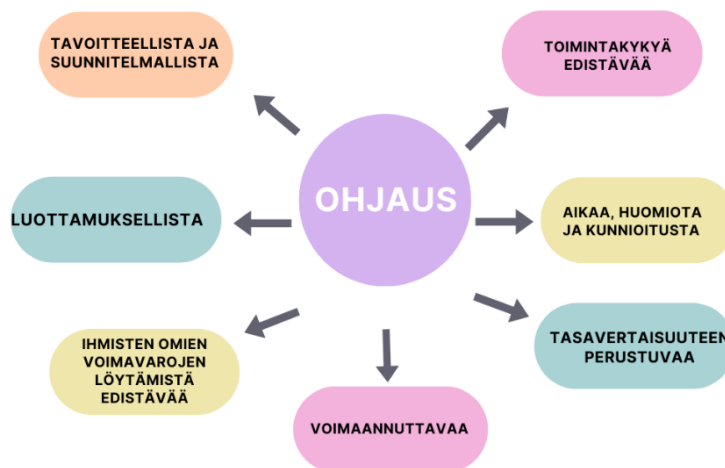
OHJAUS

TAVOITTEELLISTA JA SUUNNITELMALLISTA

TOIMINTAKYKYÄ EDISTÄVÄÄ

LUOTTAMUKSELLISTA

AIKAA, HUOMIOTA JA KUNNIOITUSTA

IHMISTEN OMIEN VOIMAVAROJEN LÖYTÄMISTÄ EDISTÄVÄÄ

TASAVERTAISUUTEEN PERUSTUVAA

VOIMAANNUTTAVAA